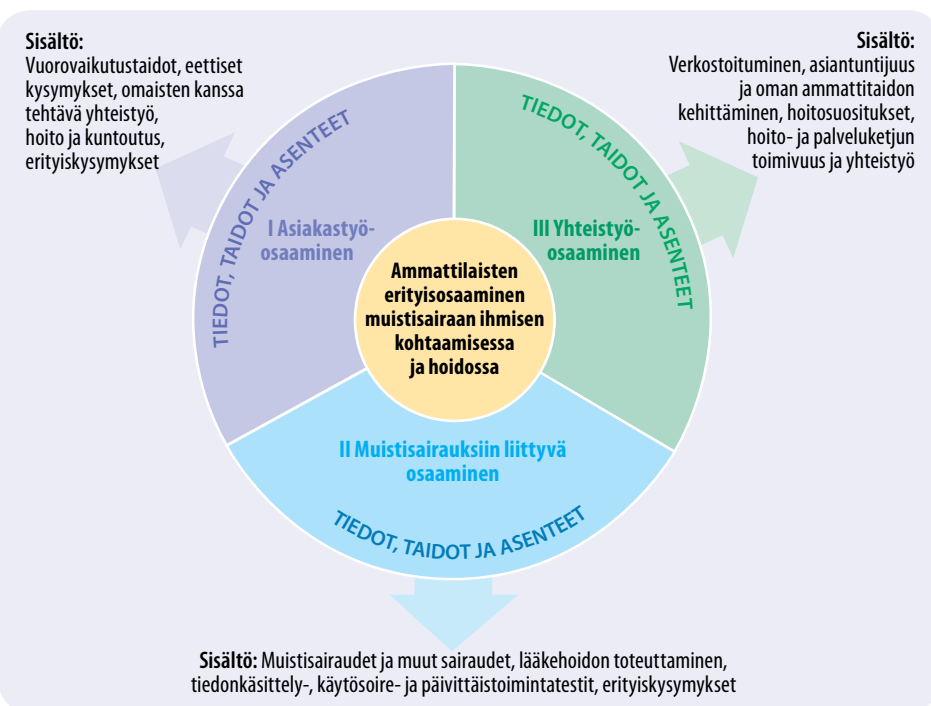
Sisältö:
Vuorovaikutustaidot, eettiset kysymykset, omaisten kanssa tehtävä yhteistyö, hoito ja kuntoutus, erityiskysymykset

Sisältö:
Verkostoituminen, asiantuntijuus ja oman ammattitaidon kehittäminen, hoitosuositukset, hoito- ja palveluketjun toimivuus ja yhteistyö

TIEDOT, TAIDOT JA ASENTEET

I Asiakastyöosaaminen

TIEDOT, TAIDOT JA ASENTEET

III Yhteistyöosaaminen

Ammattilaisten erityisosaaminen muistisairaan ihmisen kohtaamisessa ja hoidossa

II Muistisairauksiin liittyvä osaaminen

TIEDOT, TAIDOT JA ASENTEET

Sisältö: Muistisairaudet ja muut sairaudet, lääkehoidon toteuttaminen, tiedonkäsittely-, käytösoire- ja päivittäistoimintatestit, erityiskysymykset